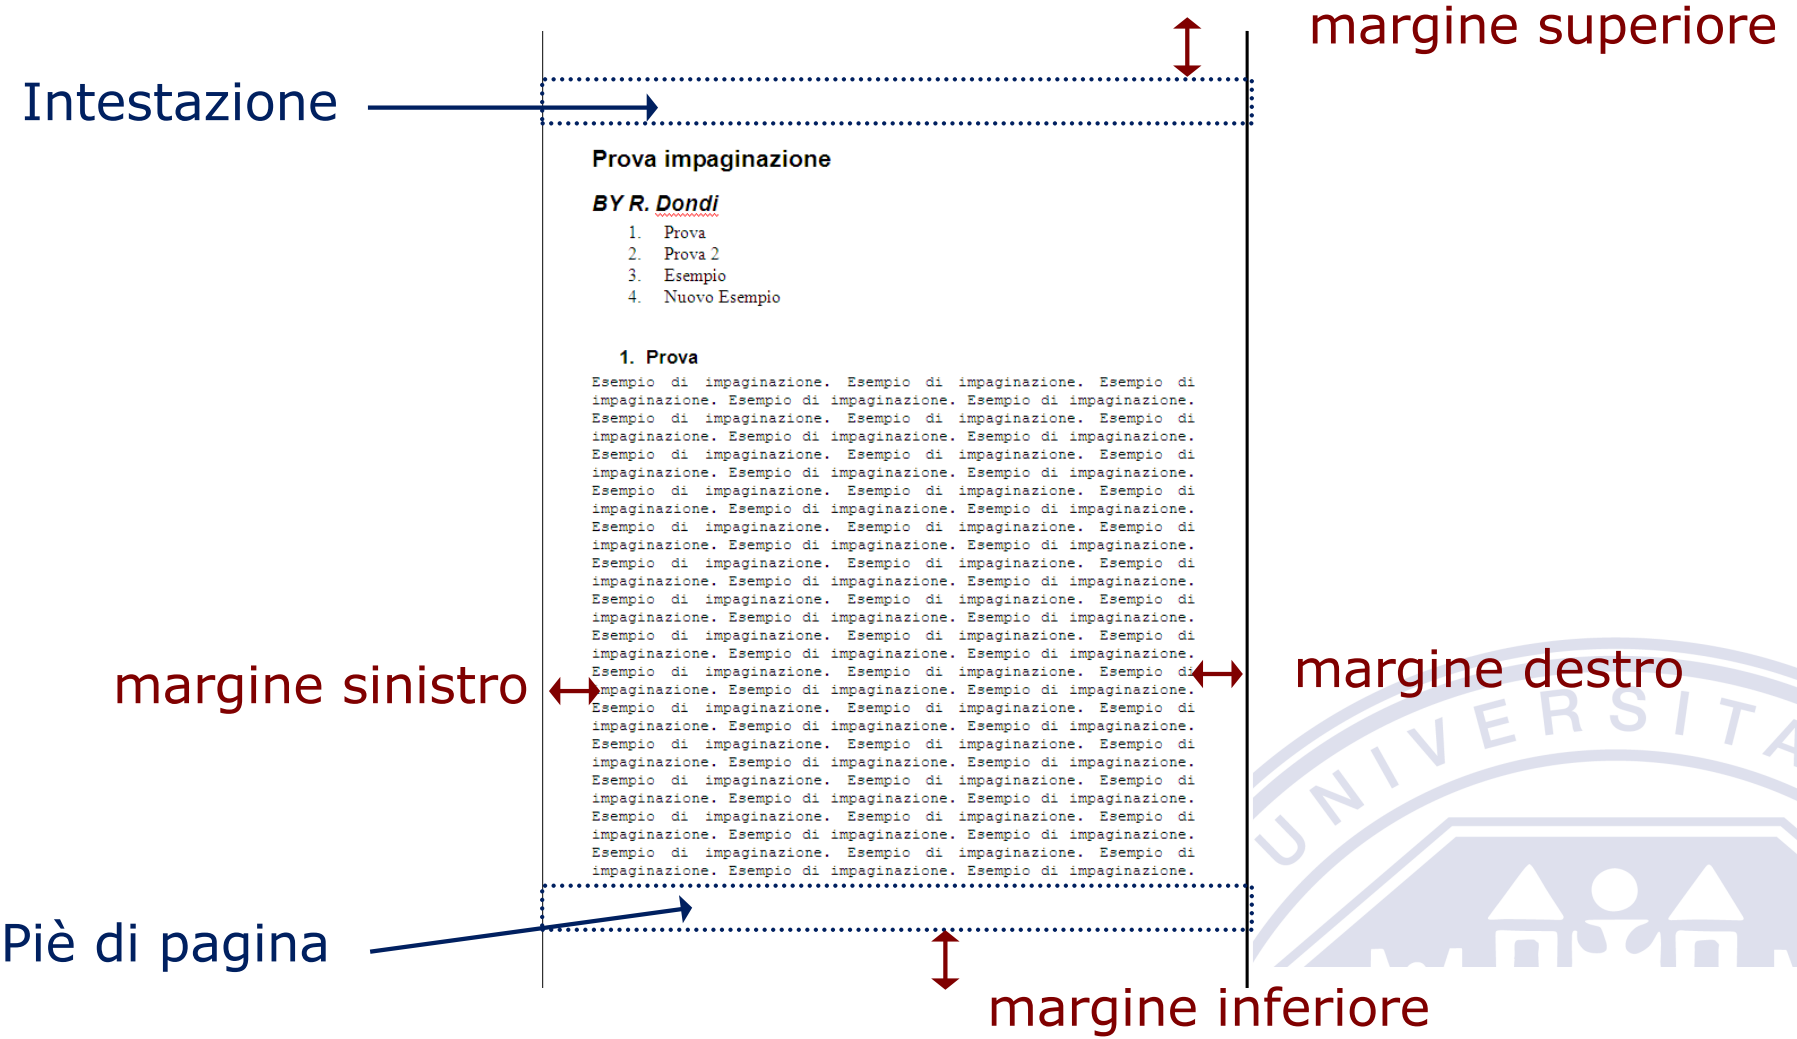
margine superiore

Intestazione

Prova impaginazione

BY R. Dondi

1. Prova
2. Prova 2
3. Esempio
4. Nuovo Esempio

1. Prova

Esempio di impaginazione. Esempio di impaginazione. Esempio di impaginazione. Esempio di impaginazione. Esempio di impaginazione. Esempio di impaginazione. Esempio di impaginazione. Esempio di impaginazione. Esempio di impaginazione. Esempio di impaginazione. Esempio di impaginazione. Esempio di impaginazione. Esempio di impaginazione. Esempio di impaginazione. Esempio di impaginazione. Esempio di impaginazione. Esempio di impaginazione. Esempio di impaginazione. Esempio di impaginazione. Esempio di impaginazione. Esempio di impaginazione. Esempio di impaginazione. Esempio di impaginazione. Esempio di impaginazione. Esempio di impaginazione. Esempio di impaginazione. Esempio di impaginazione. Esempio di impaginazione. Esempio di impaginazione. Esempio di impaginazione. Esempio di impaginazione. Esempio di impaginazione. Esempio di impaginazione. Esempio di impaginazione. Esempio di impaginazione. Esempio di impaginazione. Esempio di impaginazione. Esempio di impaginazione. Esempio di impaginazione. Esempio di impaginazione. Esempio di impaginazione. Esempio di impaginazione. Esempio di impaginazione. Esempio di impaginazione. Esempio di impaginazione. Esempio di impaginazione. Esempio di impaginazione. Esempio di impaginazione. Esempio di impaginazione. Esempio di impaginazione. Esempio di impaginazione. Esempio di impaginazione. Esempio di impaginazione. Esempio di impaginazione. Esempio di impaginazione. Esempio di impaginazione. Esempio di impaginazione. Esempio di impaginazione. Esempio di impaginazione. Esempio di impaginazione. Esempio di impaginazione. Esempio di impaginazione. Esempio di impaginazione. Esempio di impaginazione. Esempio di impaginazione. Esempio di impaginazione. Esempio di impaginazione. Esempio di impaginazione. Esempio di impaginazione. Esempio di impaginazione. Esempio di impaginazione. Esempio di impaginazione. Esempio di impaginazione. Esempio di impaginazione. Esempio di impaginazione.

margine sinistro

margine destro

UNIVERSITA

Piè di pagina

margine inferiore